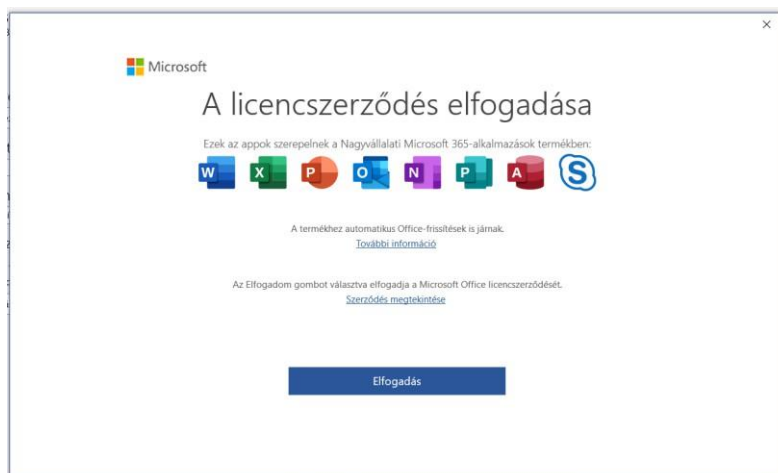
×

Microsoft

A licencszerződés elfogadása

Ezek az appok szerepelnek a Nagyvállalati Microsoft 365-alkalmazások termékben:

W X P O N P A S

A termékhez automatikus Office-frissítések is járnak.
További információ

Az Elfogadom gombot választva elfogadja a Microsoft Office licencszerződését.
Szerződés megtekintése

Elfogadás